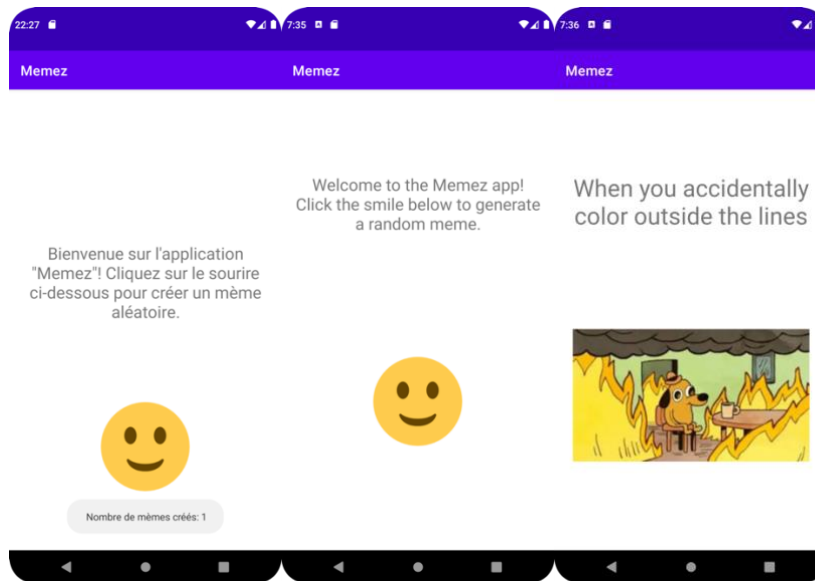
22:27

Memez

Bienvenue sur l'application "Memez"! Cliquez sur le sourire ci-dessous pour créer un mème aléatoire.

Nombre de mèmes créés: 1

7:35

Memez

Welcome to the Memez app! Click the smile below to generate a random meme.

7:36

Memez

When you accidentally color outside the lines